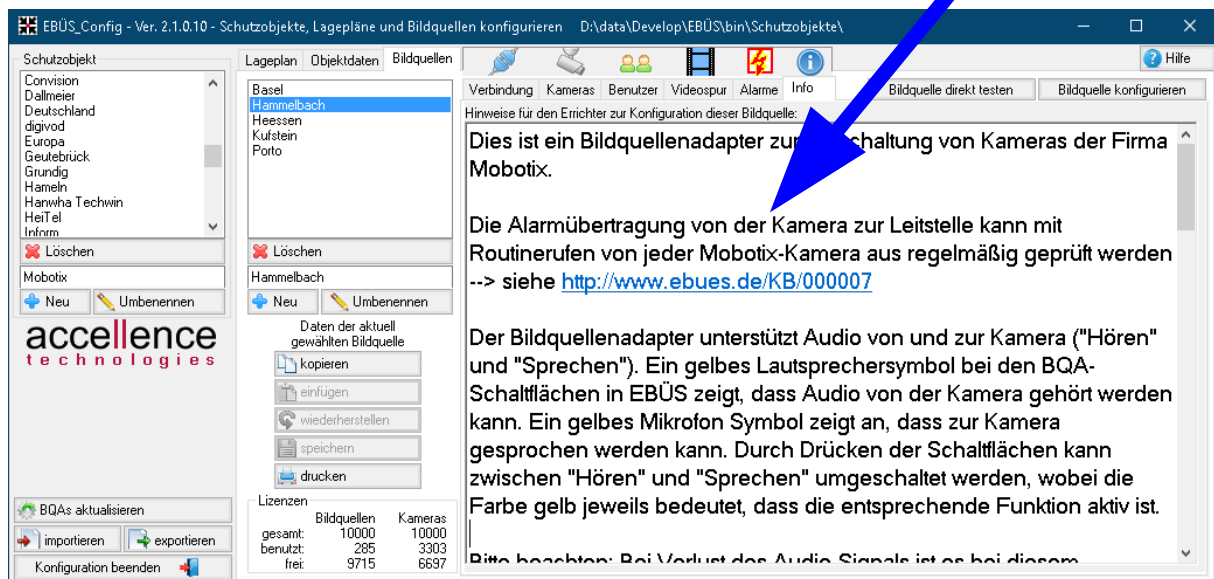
EBÜS_Config - Ver. 2.1.0.10 - Schutzobjekte, Lagepläne und Bildquellen konfigurieren D:\data\Develop\EBÜS\bin\Schutzobjekte\

Hilfe

Schutzobjekt
Convision
Dallmeier
Deutschland
digivod
Europa
Geutebrück
Grundig
Hameln
Hanwha Techwin
HeiTel
Inform

Löschen
Mobotix
Neu
Umbenennen

accellence
technologies

Lageplan Objektdaten Bildquellen
Basel
Hammelbach
Heessen
Kufstein
Porto

Löschen
Hammelbach
Neu
Umbenennen

Daten der aktuell gewählten Bildquelle
kopieren
einfügen
wiederherstellen
speichern
drucken

Lizenzen
| | Bildquellen | Kameras |
|---|---|---|
| gesamt: | 10000 | 10000 |
| benutzt: | 285 | 3303 |
| frei: | 9715 | 6697 |

BQAs aktualisieren
importieren
exportieren
Konfiguration beenden

Verbindung Kameras Benutzer Videospur Alarme Info
Bildquelle direkt testen
Bildquelle konfigurieren
Hinweise für den Errichter zur Konfiguration dieser Bildquelle:

Dies ist ein Bildquellenadapter zur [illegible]schaltung von Kameras der Firma Mobotix.

Die Alarmübertragung von der Kamera zur Leitstelle kann mit Routinerufen von jeder Mobotix-Kamera aus regelmäßig geprüft werden --> siehe http://www.ebues.de/KB/000007

Der Bildquellenadapter unterstützt Audio von und zur Kamera ("Hören" und "Sprechen"). Ein gelbes Lautsprechersymbol bei den BQA-Schaltflächen in EBÜS zeigt, dass Audio von der Kamera gehört werden kann. Ein gelbes Mikrofon Symbol zeigt an, dass zur Kamera gesprochen werden kann. Durch Drücken der Schaltflächen kann zwischen "Hören" und "Sprechen" umgeschaltet werden, wobei die Farbe gelb jeweils bedeutet, dass die entsprechende Funktion aktiv ist.

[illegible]